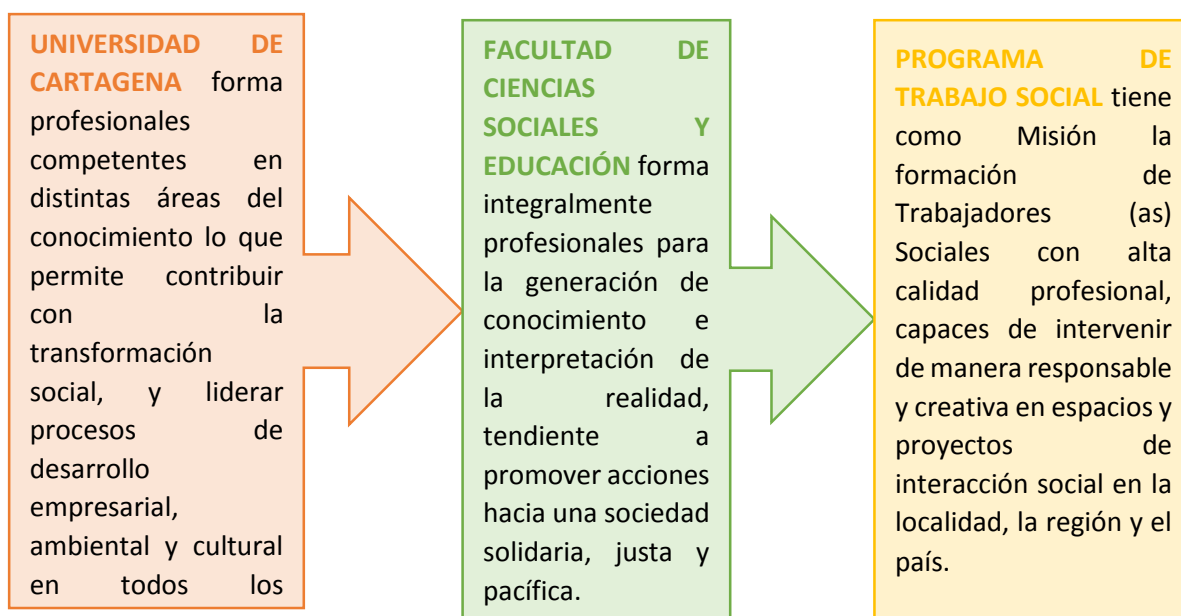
UNIVERSIDAD DE CARTAGENA forma profesionales competentes en distintas áreas del conocimiento lo que permite contribuir con la transformación social, y liderar procesos de desarrollo empresarial, ambiental y cultural en todos los

FACULTAD DE CIENCIAS SOCIALES Y EDUCACIÓN forma integralmente profesionales para la generación de conocimiento e interpretación de la realidad, tendiente a promover acciones hacia una sociedad solidaria, justa y pacífica.

PROGRAMA DE TRABAJO SOCIAL tiene como Misión la formación de Trabajadores (as) Sociales con alta calidad profesional, capaces de intervenir de manera responsable y creativa en espacios y proyectos de interacción social en la localidad, la región y el país.